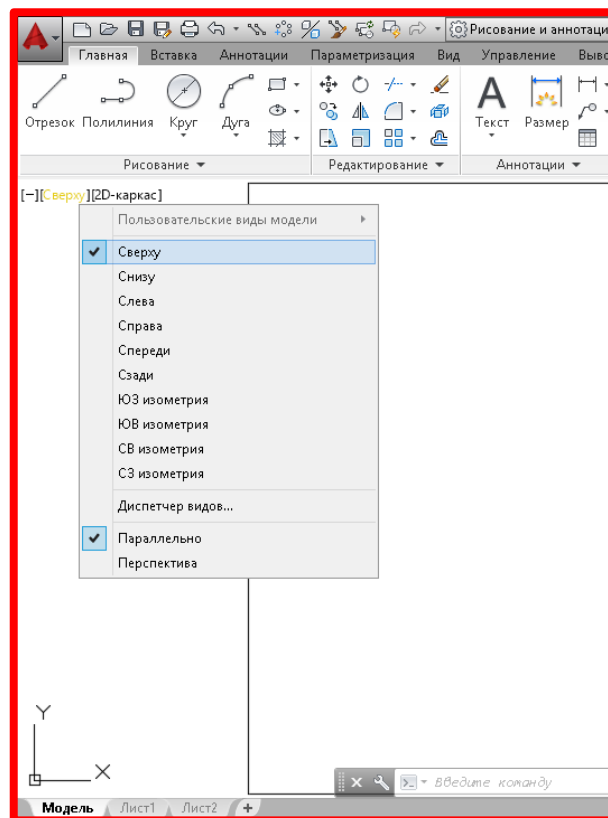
Рисование и аннотаци
Главная Вставка Аннотации Параметризация Вид Управление Выво
Отрезок Полилиния Круг Дуга
Текст Размер
Рисование ▾
Редактирование ▾
Аннотации ▾
[−][Сверху][2D-каркас]
Пользовательские виды модели
Сверху
Снизу
Слева
Справа
Спереди
Сзади
ЮЗ изометрия
ЮВ изометрия
СВ изометрия
СЗ изометрия
Диспетчер видов...
Параллельно
Перспектива
Y
X
Введите команду
Модель Лист1 Лист2 +